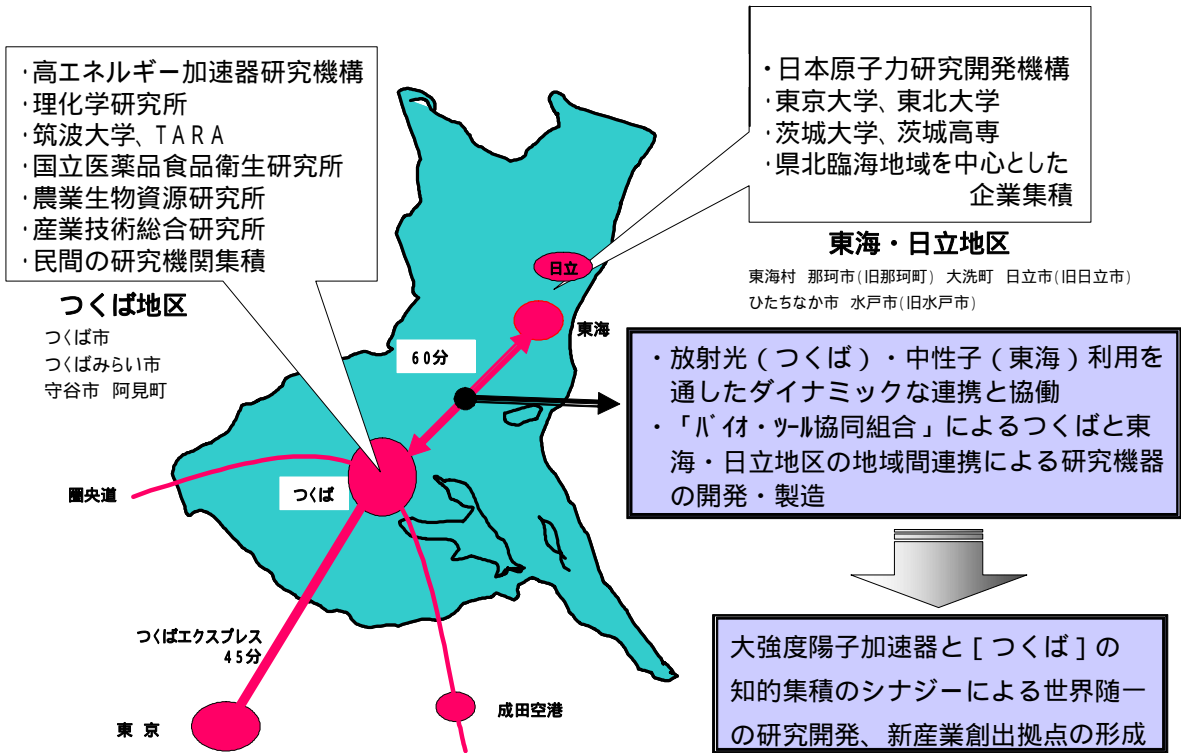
・高エネルギー加速器研究機構
・理化学研究所
・筑波大学、TARA
・国立医薬品食品衛生研究所
・農業生物資源研究所
・産業技術総合研究所
・民間の研究機関集積

つくば地区
つくば市
つくばみらい市
守谷市　阿見町

・日本原子力研究開発機構
・東京大学、東北大学
・茨城大学、茨城高専
・県北臨海地域を中心とした企業集積

東海・日立地区
東海村　那珂市(旧那珂町)　大洗町　日立市(旧日立市)
ひたちなか市　水戸市(旧水戸市)

日立
東海
60分
圏央道
つくば
つくばエクスプレス
45分
東京
成田空港

・放射光(つくば)・中性子(東海)利用を通したダイナミックな連携と協働
・「バイオ・ツール協同組合」によるつくばと東海・日立地区の地域間連携による研究機器の開発・製造

大強度陽子加速器と[つくば]の知的集積のシナジーによる世界随一の研究開発、新産業創出拠点の形成